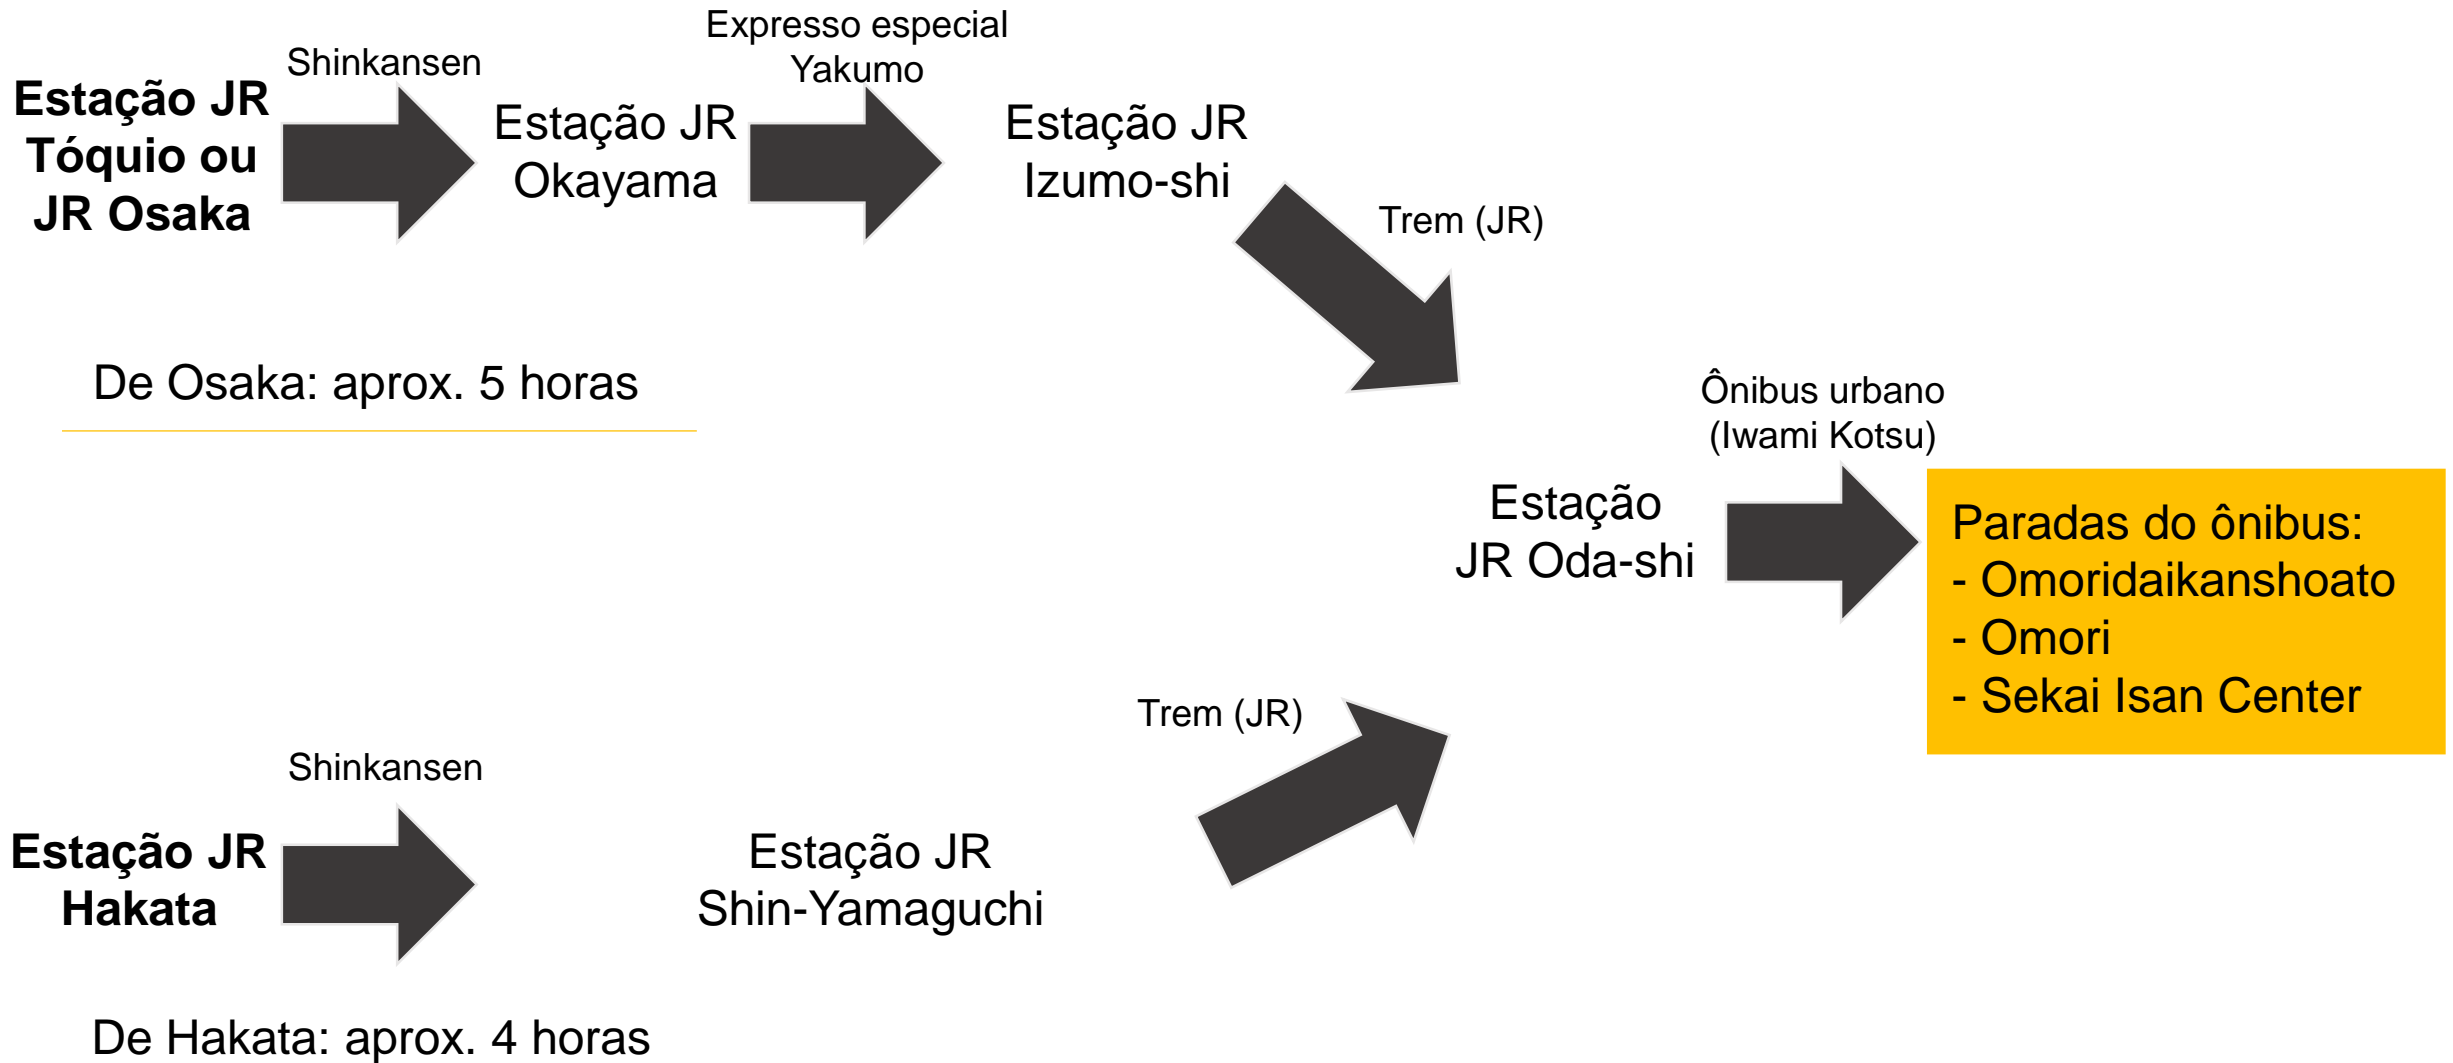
Estação JR Tóquio ou JR Osaka

Shinkansen

Estação JR Okayama

Expresso especial Yakumo

Estação JR Izumo-shi

Trem (JR)

De Osaka: aprox. 5 horas

Ônibus urbano (Iwami Kotsu)

Estação JR Oda-shi

Paradas do ônibus:
- Omoridaikanshoato
- Omori
- Sekai Isan Center

Trem (JR)

Shinkansen

Estação JR Hakata

Estação JR Shin-Yamaguchi

De Hakata: aprox. 4 horas